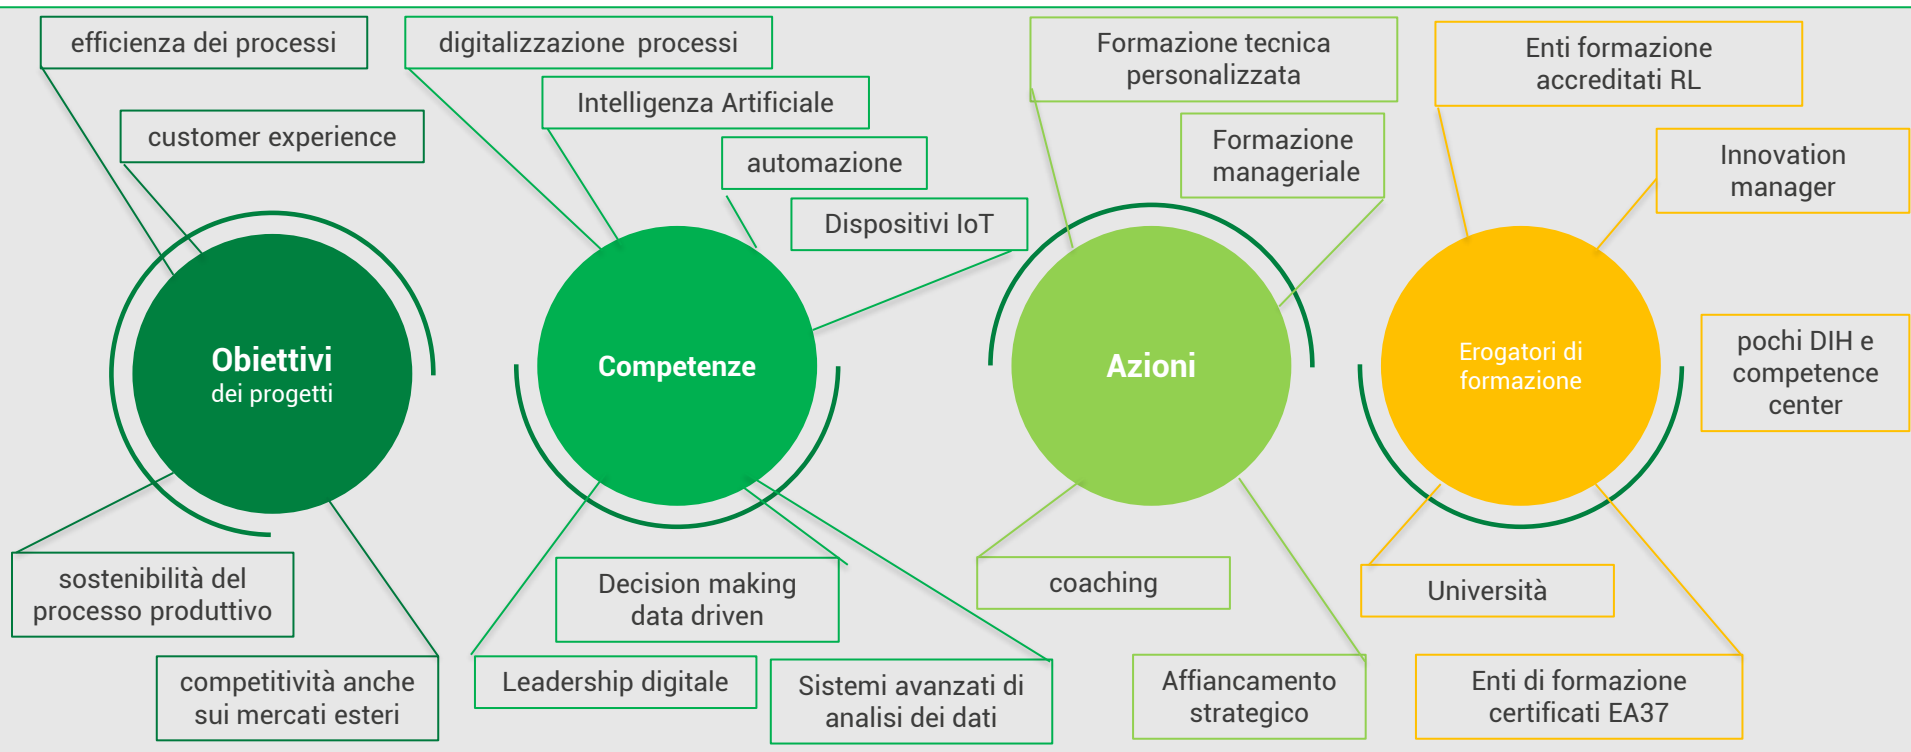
efficienza dei processi

customer experience

Obiettivi
dei progetti

sostenibilità del processo produttivo

competitività anche sui mercati esteri

digitalizzazione processi

Intelligenza Artificiale

automazione

Dispositivi IoT

Competenze

Decision making data driven

Leadership digitale

Sistemi avanzati di analisi dei dati

Formazione tecnica personalizzata

Formazione manageriale

Azioni

coaching

Affiancamento strategico

Enti formazione accreditati RL

Innovation manager

Erogatori di formazione

pochi DIH e competence center

Università

Enti di formazione certificati EA37